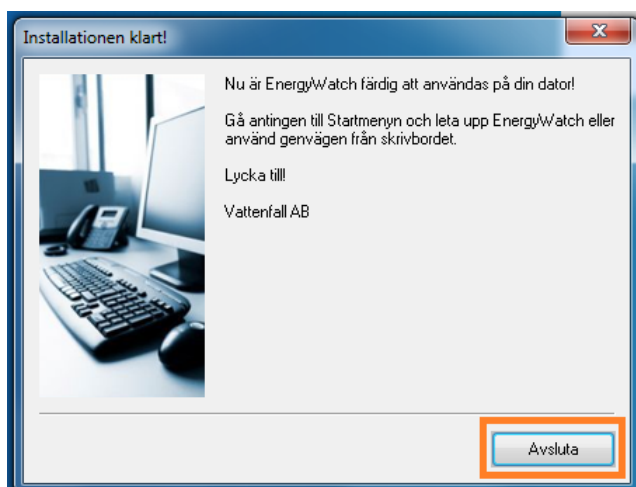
Installationen klart!

Nu är EnergyWatch färdig att användas på din dator!

Gå antingen till Startmenyn och leta upp EnergyWatch eller använd genvägen från skrivbordet.

Lycka till!

Vattenfall AB

Avsluta